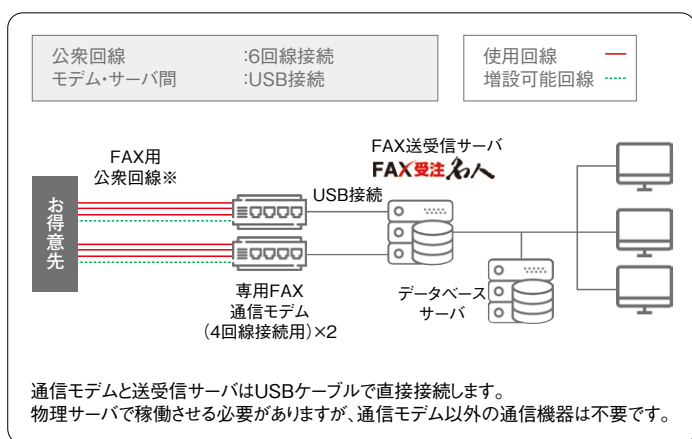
公衆回線　　　:6回線接続
モデム・サーバ間　:USB接続

使用回線
増設可能回線

FAX用
公衆回線※

お得意先

USB接続

FAX送受信サーバ
FAX受注名人

専用FAX
通信モデム
（4回線接続用）×2

データベース
サーバ

通信モデムと送受信サーバはUSBケーブルで直接接続します。
物理サーバで稼働させる必要がありますが、通信モデム以外の通信機器は不要です。